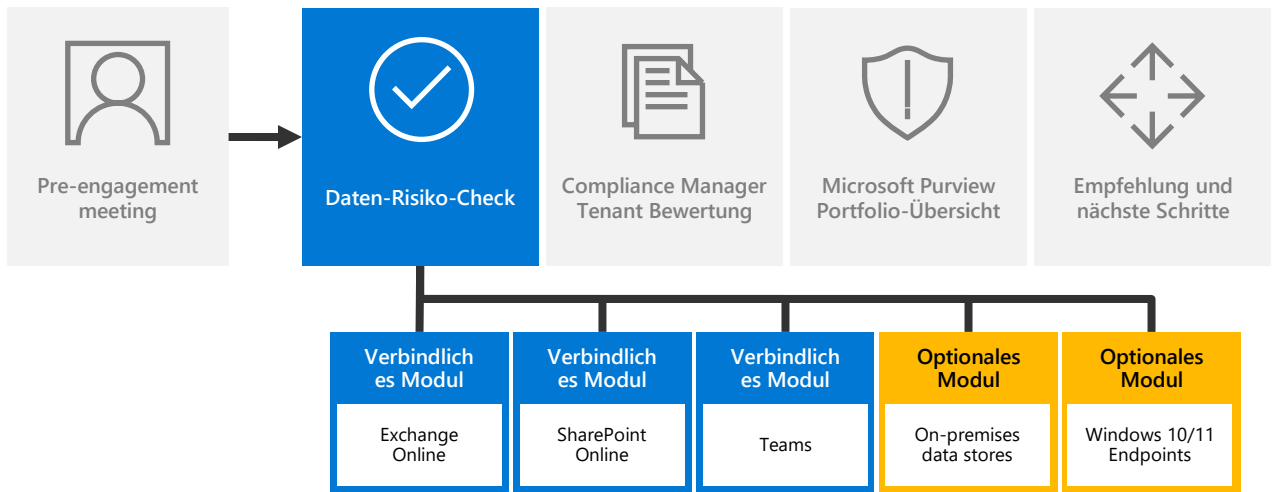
Pre-engagement meeting

Daten-Risiko-Check

Compliance Manager Tenant Bewertung

Microsoft Purview Portfolio-Übersicht

Empfehlung und nächste Schritte

Verbindlich es Modul

Exchange Online

Verbindlich es Modul

SharePoint Online

Verbindlich es Modul

Teams

Optionales Modul

On-premises data stores

Optionales Modul

Windows 10/11 Endpoints